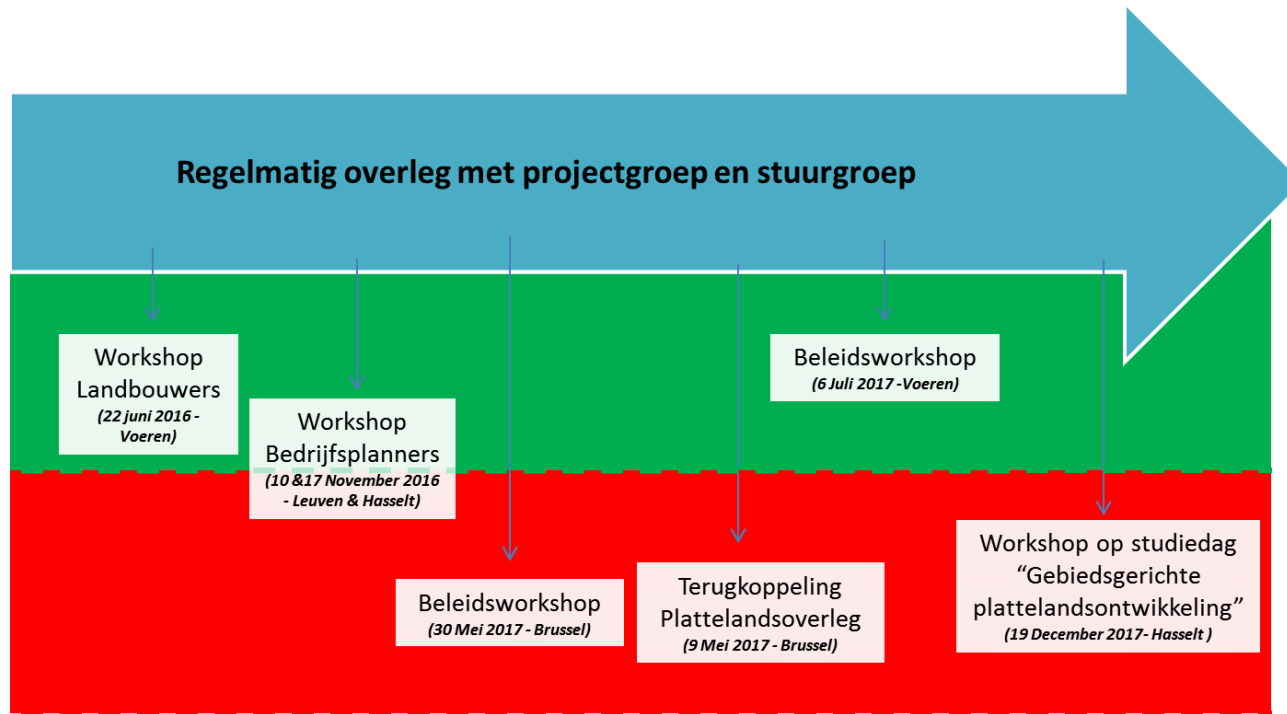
Regelmatig overleg met projectgroep en stuurgroep

Workshop Landbouwers
(22 juni 2016 - Voeren)

Workshop Bedrijfsplanners
(10 &17 November 2016 - Leuven & Hasselt)

Beleidsworkshop
(30 Mei 2017 - Brussel)

Terugkoppeling Plattelandsoverleg
(9 Mei 2017 - Brussel)

Beleidsworkshop
(6 Juli 2017 -Voeren)

Workshop op studiedag “Gebiedsgerichte plattelandsontwikkeling”
(19 December 2017- Hasselt )